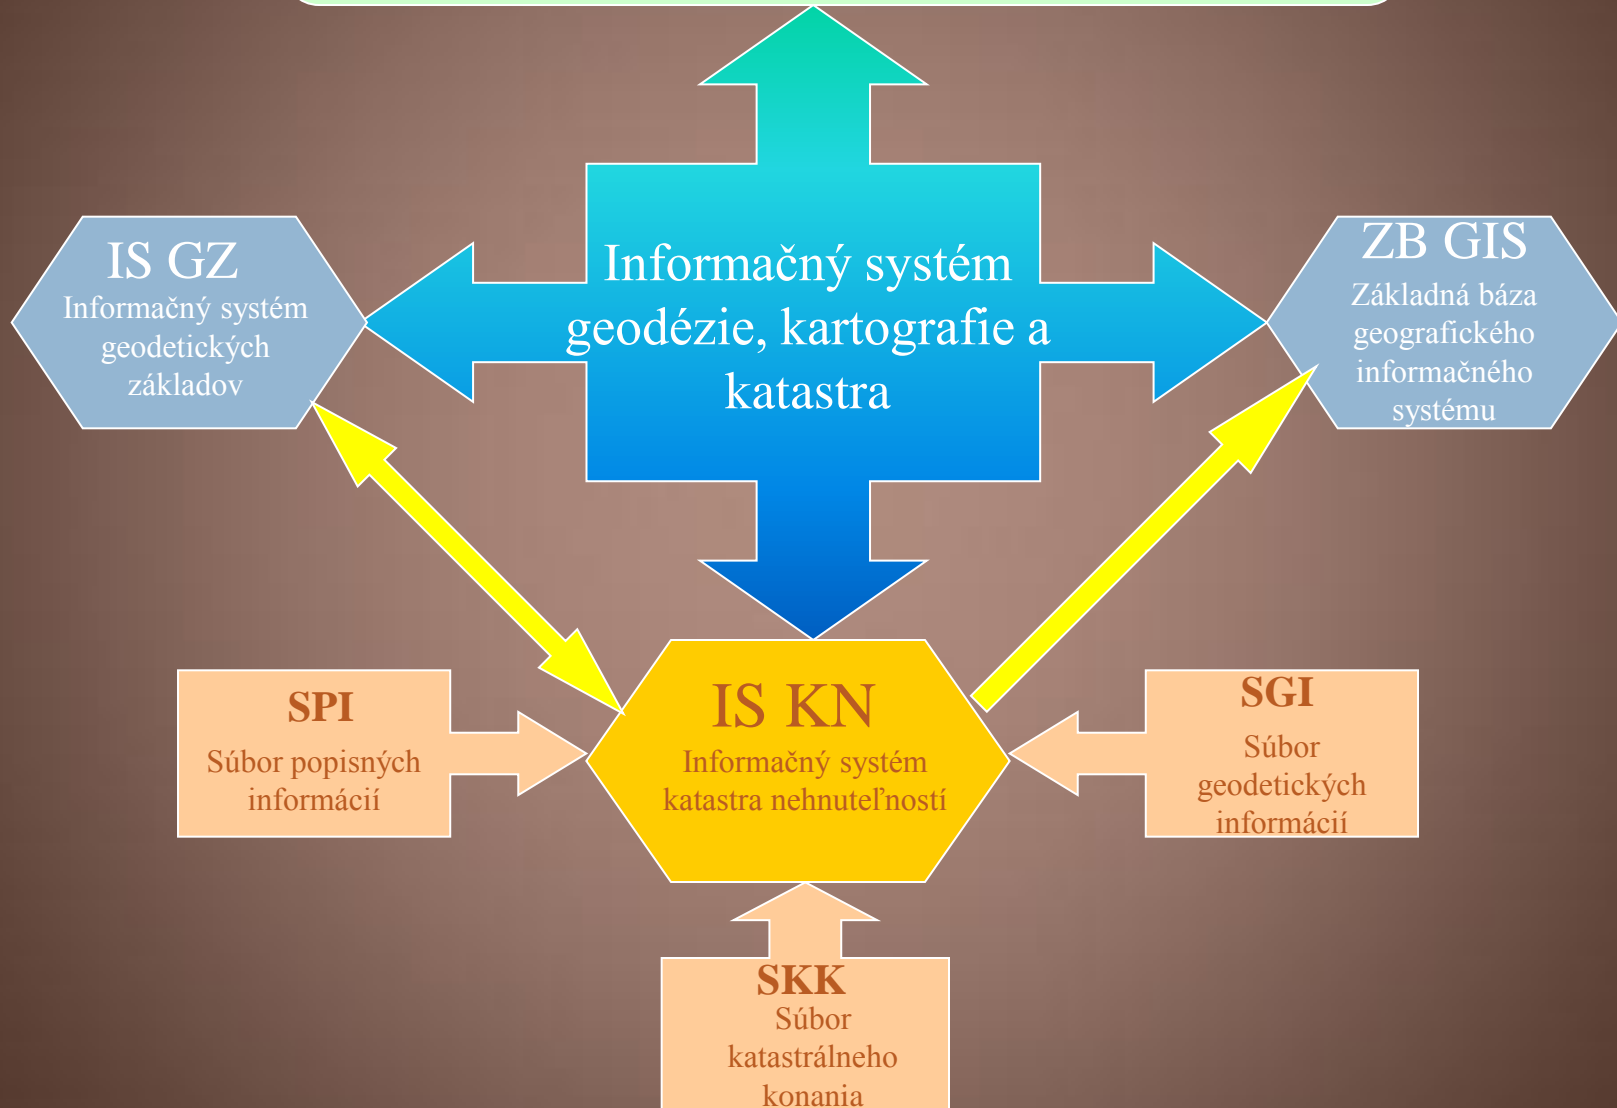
IS GZ
Informačný systém geodetických základov

Informačný systém geodézie, kartografie a katastra

ZB GIS
Základná báza geografického informačného systému

SPI
Súbor popisných informácií

IS KN
Informačný systém katastra nehnuteľností

SGI
Súbor geodetických informácií

SKK
Súbor katastrálneho konania